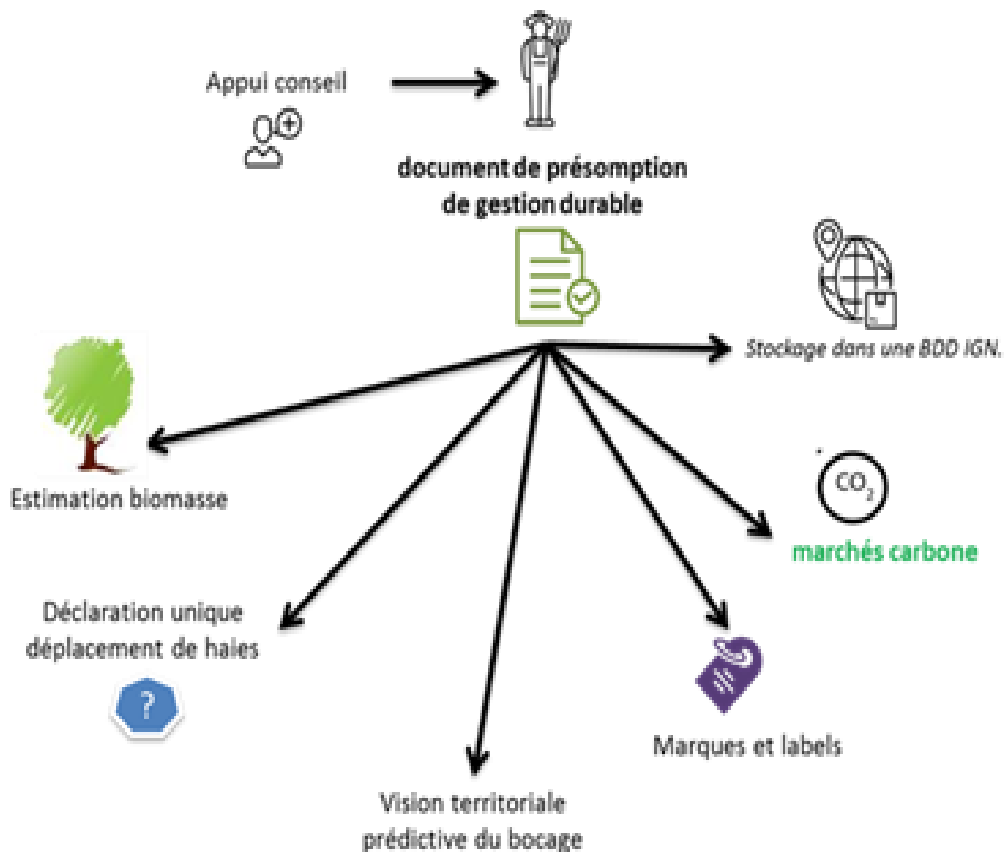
Appui conseil

document de présomption de gestion durable

Stockage dans une BDD IGN.

Estimation biomasse

$CO_2$

marchés carbone

Déclaration unique déplacement de haies

?

Marques et labels

Vision territoriale prédictive du bocage